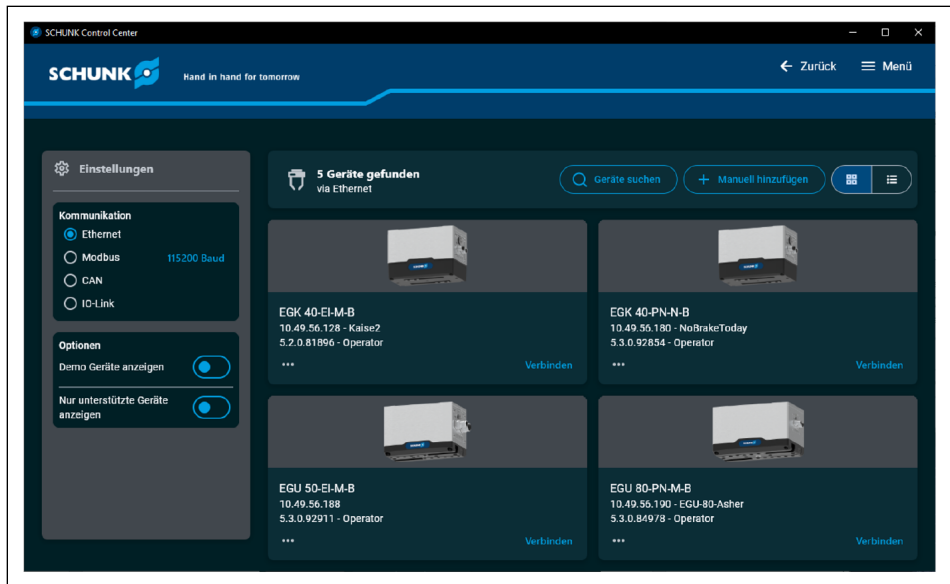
SCHUNK Control Center

SCHUNK Hand in hand for tomorrow

Zurück Menü

Einstellungen

Kommunikation
Ethernet
Modbus 115200 Baud
CAN
IO-Link

Optionen
Demo Geräte anzeigen
Nur unterstützte Geräte anzeigen

5 Geräte gefunden
via Ethernet

Geräte suchen
Manuell hinzufügen

EGK 40-EI-M-B
10.49.56.128 - Kaise2
5.2.0.81896 - Operator
•••
Verbinden

EGK 40-PN-N-B
10.49.56.180 - NoBrakeToday
5.3.0.92854 - Operator
•••
Verbinden

EGU 50-EI-M-B
10.49.56.188
5.3.0.92911 - Operator
•••
Verbinden

EGU 80-PN-M-B
10.49.56.190 - EGU-80-Asher
5.3.0.84978 - Operator
•••
Verbinden